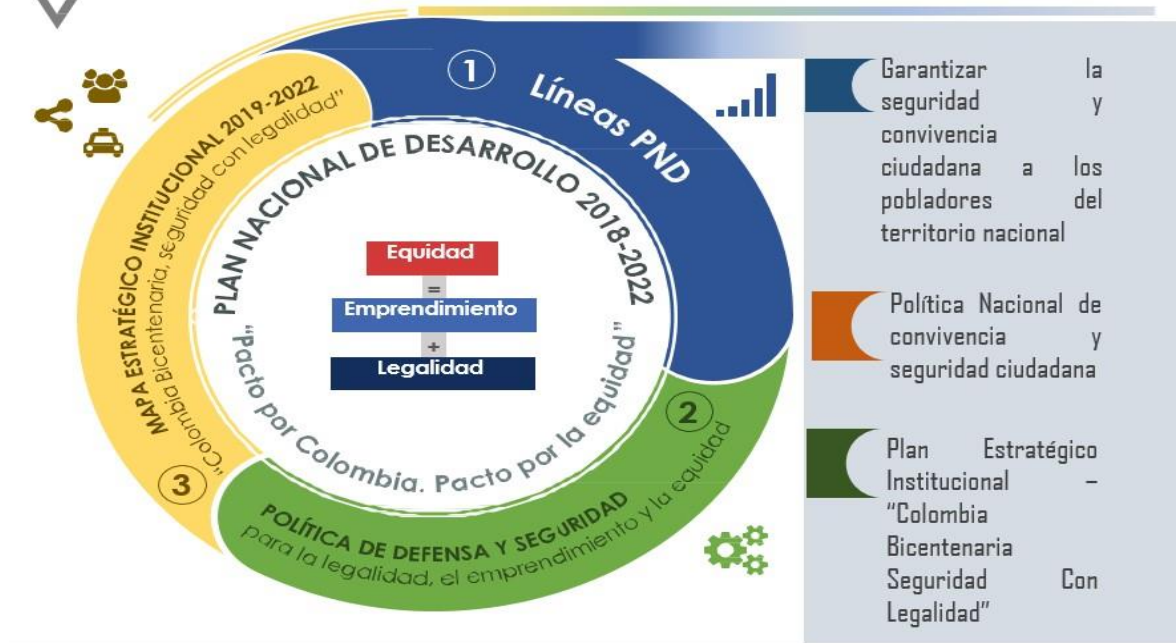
1 Líneas PND

MAPA ESTRATÉGICO INSTITUCIONAL 2019-2022
"Colombia Bicentenaria, seguridad con legalidad"

PLAN NACIONAL DE DESARROLLO 2018-2022

Equidad
=
Emprendimiento
+
Legalidad

"Pacto por Colombia. Pacto por la equidad"

2

3

POLÍTICA DE DEFENSA Y SEGURIDAD
para la legalidad, el emprendimiento y la equidad

Garantizar la seguridad y convivencia ciudadana a los pobladores del territorio nacional

Política Nacional de convivencia y seguridad ciudadana

Plan Estratégico Institucional – "Colombia Bicentenaria Seguridad Con Legalidad"